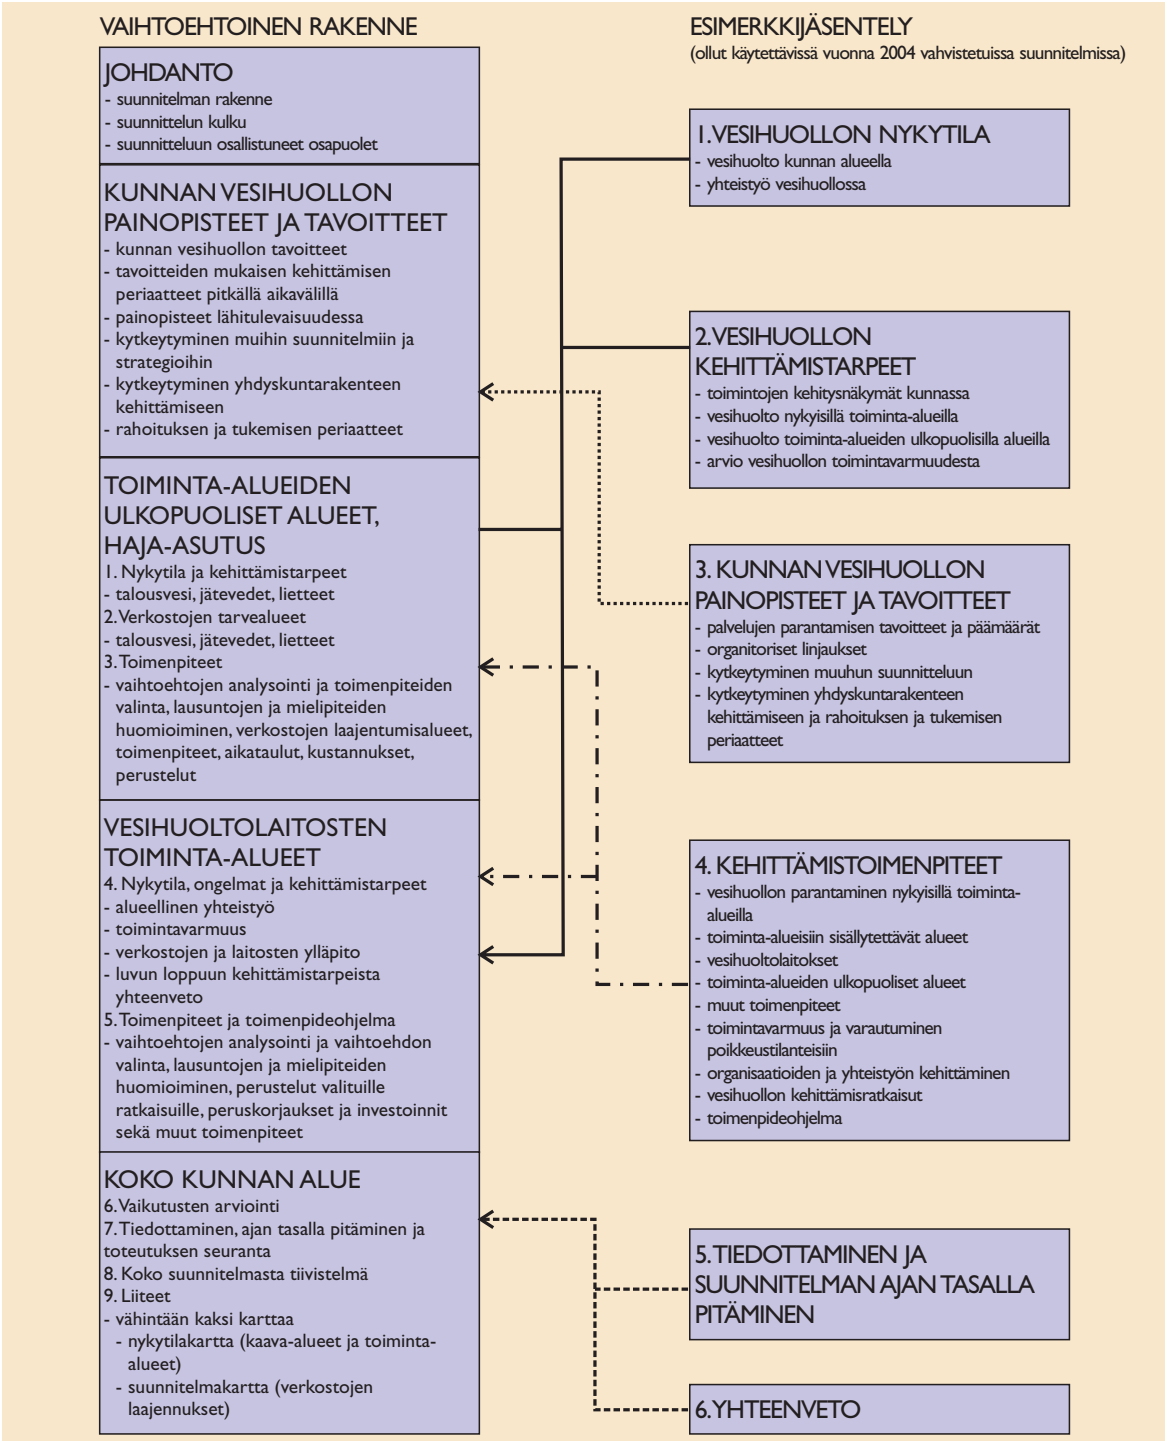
VAIHTOEHTOINEN RAKENNE

JOHDANTO
- suunnitelman rakenne
- suunnittelun kulku
- suunnitteluun osallistuneet osapuolet

KUNNAN VESIHUOLLON PAINOPISTEET JA TAVOITTEET
- kunnan vesihuollon tavoitteet
- tavoitteiden mukaisen kehittämisen periaatteet pitkällä aikavälillä
- painopisteet lähitulevaisuudessa
- kytkeytyminen muihin suunnitelmiin ja strategioihin
- kytkeytyminen yhdyskuntarakenteen kehittämiseen
- rahoituksen ja tukemisen periaatteet

TOIMINTA-ALUEIDEN ULKOPUOLISET ALUEET, HAJA-ASUTUS
1. Nykytila ja kehittämistarpeet
- talousvesi, jätevedet, lietteet
2. Verkostojen tarvealueet
- talousvesi, jätevedet, lietteet
3. Toimenpiteet
- vaihtoehtojen analysointi ja toimenpiteiden valinta, lausuntojen ja mielipiteiden huomioiminen, verkostojen laajentumisalueet, toimenpiteet, aikataulut, kustannukset, perustelut

VESIHUOLTOLAITOSTEN TOIMINTA-ALUEET
4. Nykytila, ongelmat ja kehittämistarpeet
- alueellinen yhteistyö
- toimintavarmuus
- verkostojen ja laitosten ylläpito
- luvun loppuun kehittämistarpeista yhteenveto
5. Toimenpiteet ja toimenpideohjelma
- vaihtoehtojen analysointi ja vaihtoehdon valinta, lausuntojen ja mielipiteiden huomioiminen, perustelut valituille ratkaisuille, peruskorjaukset ja investoinnit sekä muut toimenpiteet

KOKO KUNNAN ALUE
6. Vaikutusten arviointi
7. Tiedottaminen, ajan tasalla pitäminen ja toteutuksen seuranta
8. Koko suunnitelmasta tiivistelmä
9. Liiteet
- vähintään kaksi karttaa
- nykytilakartta (kaava-alueet ja toiminta-alueet)
- suunnitelmakartta (verkostojen laajennukset)

ESIMERKKIJÄSENTELY
(ollut käytettävissä vuonna 2004 vahvistetuissa suunnitelmissa)

1. VESIHUOLLON NYKYTILA
- vesihuolto kunnan alueella
- yhteistyö vesihuollossa

2. VESIHUOLLON KEHITTÄMISTARPEET
- toimintojen kehitysnäkymät kunnassa
- vesihuolto nykyisillä toiminta-alueilla
- vesihuolto toiminta-alueiden ulkopuolisilla alueilla
- arvio vesihuollon toimintavarmuudesta

3. KUNNAN VESIHUOLLON PAINOPISTEET JA TAVOITTEET
- palvelujen parantamisen tavoitteet ja päämäärät
- organitoriset linjaukset
- kytkeytyminen muuhun suunnitteluun
- kytkeytyminen yhdyskuntarakenteen kehittämiseen ja rahoituksen ja tukemisen periaatteet

4. KEHITTÄMISTOIMENPITEET
- vesihuollon parantaminen nykyisillä toiminta-alueilla
- toiminta-alueisiin sisällytettävät alueet
- vesihuoltolaitokset
- toiminta-alueiden ulkopuoliset alueet
- muut toimenpiteet
- toimintavarmuus ja varautuminen poikkeustilanteisiin
- organisaatioiden ja yhteistyön kehittäminen
- vesihuollon kehittämisratkaisut
- toimenpideohjelma

5. TIEDOTTAMINEN JA SUUNNITELMAN AJAN TASALLA PITÄMINEN

6. YHTEENVETO